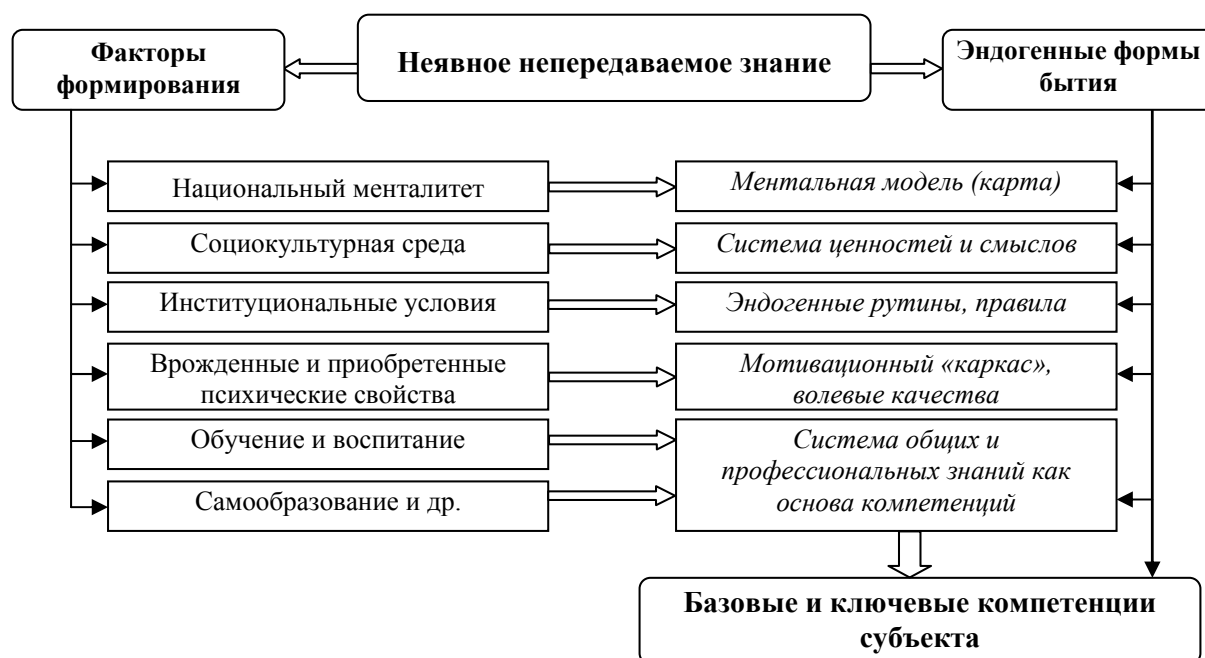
Факторы формирования

Неявное непередаваемое знание

Эндогенные формы бытия

Национальный менталитет

Ментальная модель (карта)

Социокультурная среда

Система ценностей и смыслов

Институциональные условия

Эндогенные рутины, правила

Врожденные и приобретенные психические свойства

Мотивационный «каркас», волевые качества

Обучение и воспитание

Самообразование и др.

Система общих и профессиональных знаний как основа компетенций

Базовые и ключевые компетенции субъекта